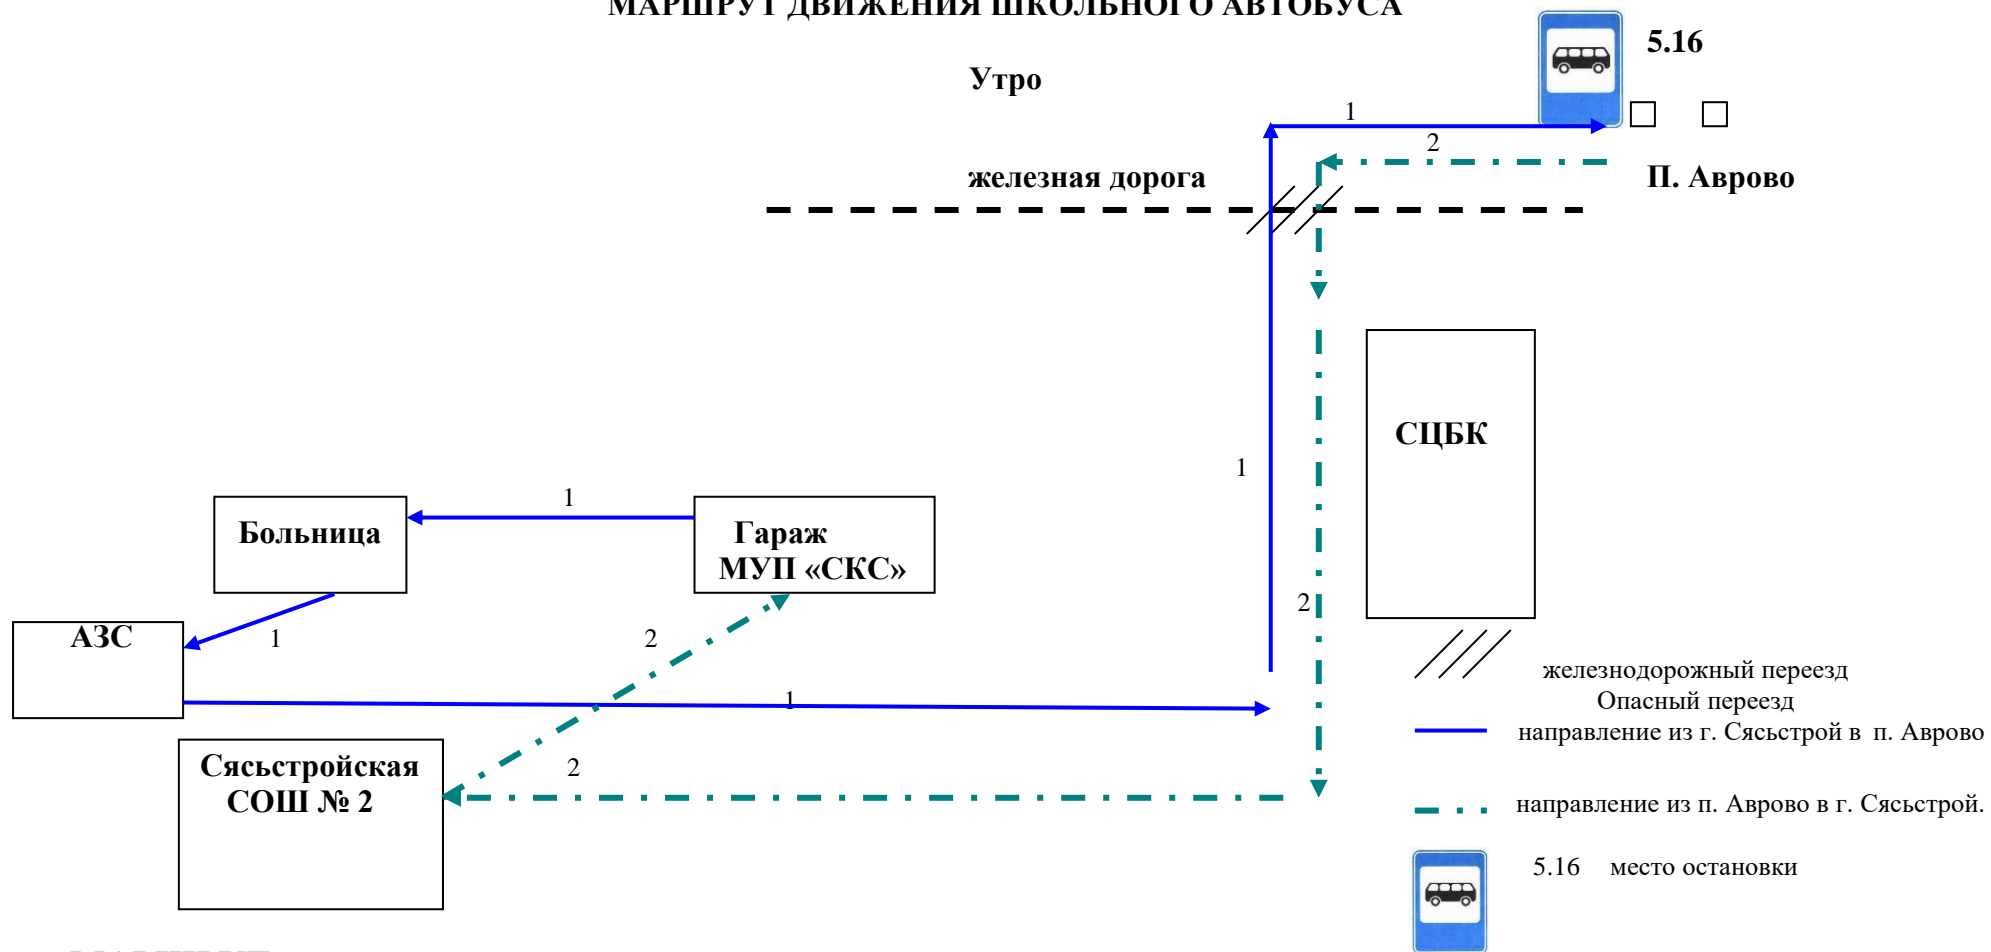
МАРШРУТ ДВИЖЕНИЯ ШКОЛЬНОГО АВТОБУСА

Утро

5.16

1

2

железная дорога

П. Аврово

СЦБК

1

Больница

1

Гараж МУП «СКС»

АЗС

1

2

1

2

Сясьстройская СОШ № 2

2

железнодорожный переезд
Опасный переезд
направление из г. Сясьстрой в п. Аврово

направление из п. Аврово в г. Сясьстрой.

5.16 место остановки